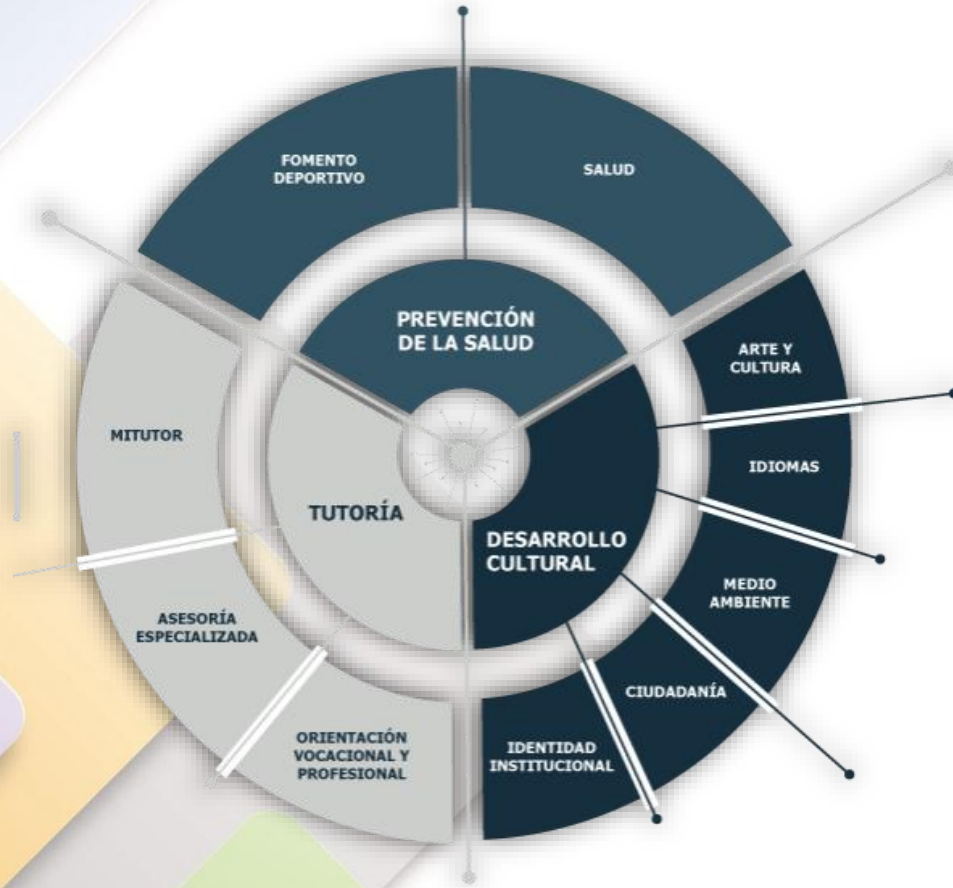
FOMENTO DEPORTIVO

SALUD

PREVENCIÓN DE LA SALUD

ARTE Y CULTURA

IDIOMAS

MEDIO AMBIENTE

CIUDADANÍA

IDENTIDAD INSTITUCIONAL

DESARROLLO CULTURAL

TUTORÍA

MITUTOR

ASESORÍA ESPECIALIZADA

ORIENTACIÓN VOCACIONAL Y PROFESIONAL